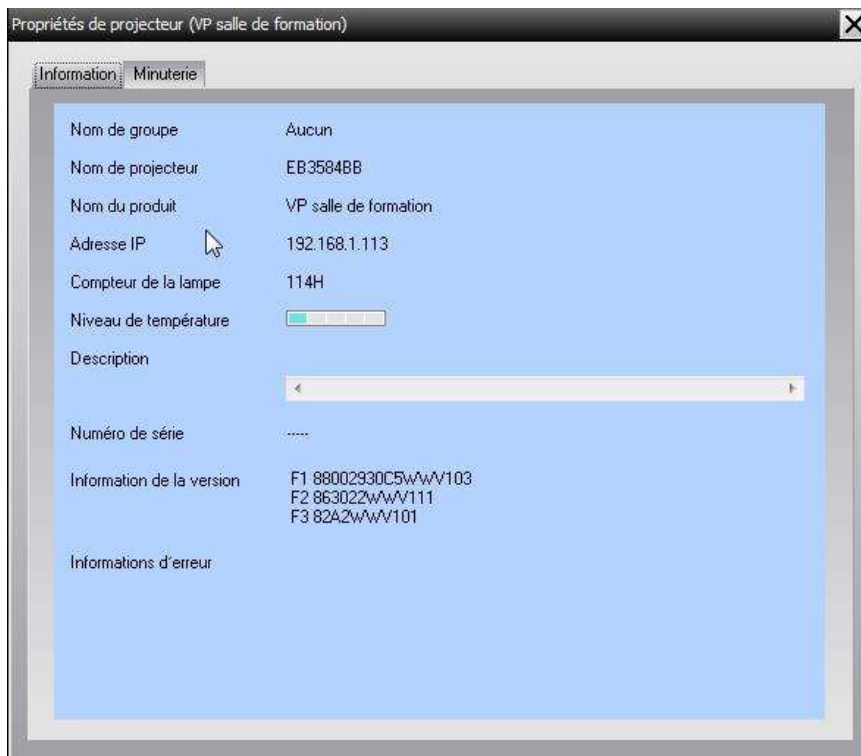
Propriétés de projecteur (VP salle de formation)

Information Minuterie

Nom de groupe Aucun

Nom de projecteur EB3584BB

Nom du produit VP salle de formation

Adresse IP 192.168.1.113

Compteur de la lampe 114H

Niveau de température

Description

Numéro de série -----

Information de la version F1 88002930C5WWV103
F2 863022WWV111
F3 82A2WWV101

Informations d'erreur